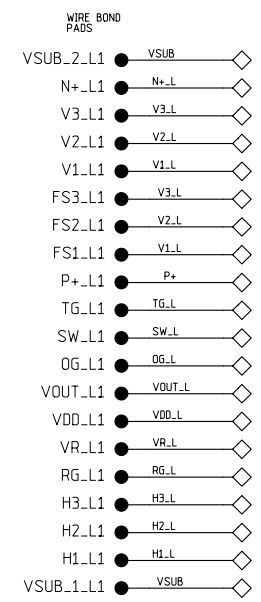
WIRE BOND PADS

VSUB_2_L1 VSUB
N+_L1 N+_L
V3_L1 V3_L
V2_L1 V2_L
V1_L1 V1_L
FS3_L1 V3_L
FS2_L1 V2_L
FS1_L1 V1_L
P+_L1 P+
TG_L1 TG_L
SW_L1 SW_L
OG_L1 OG_L
VOUT_L1 VOUT_L
VDD_L1 VDD_L
VR_L1 VR_L
RG_L1 RG_L
H3_L1 H3_L
H2_L1 H2_L
H1_L1 H1_L
VSUB_1_L1 VSUB